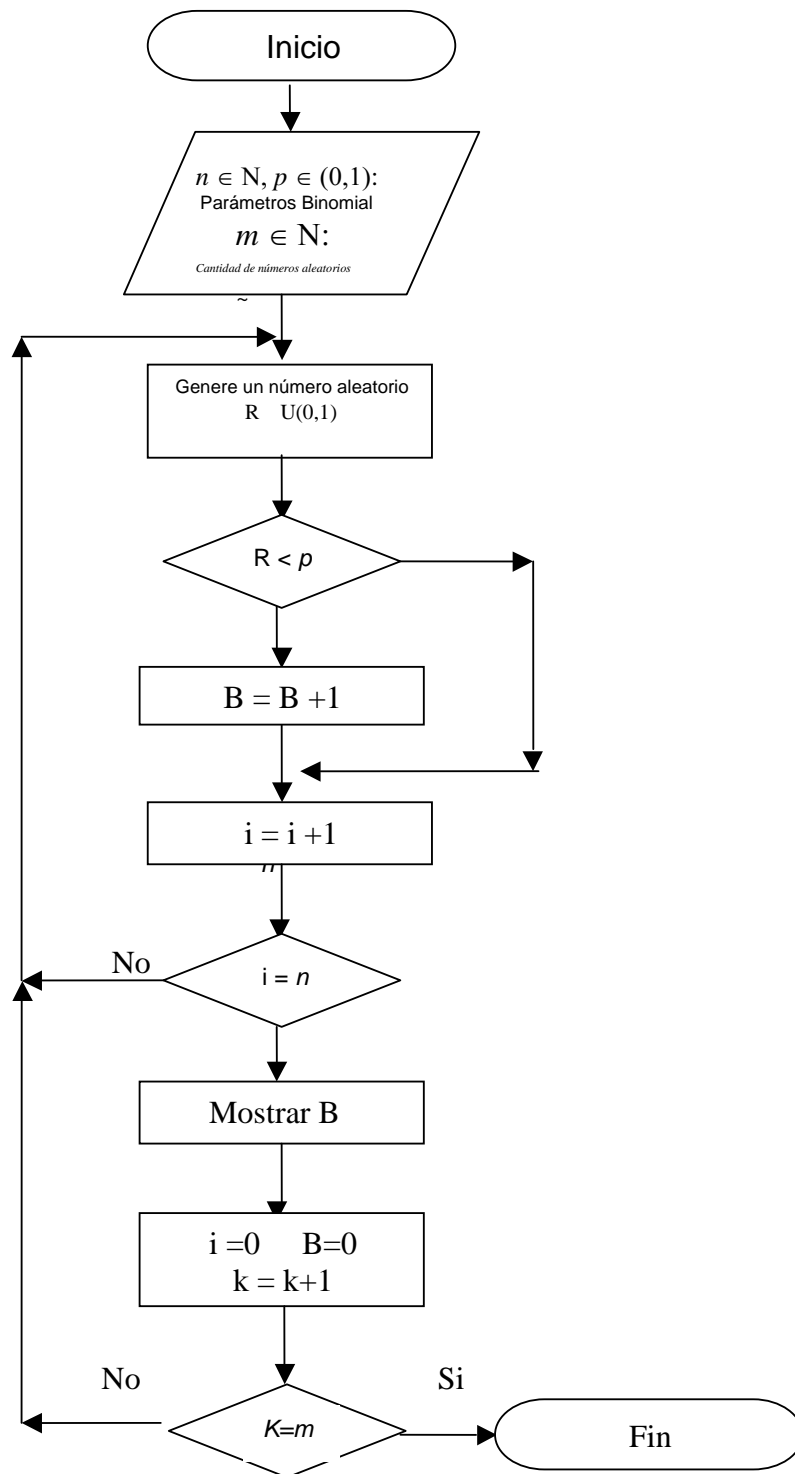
Inicio

$n \in N, p \in (0,1)$:
Parámetros Binomial
$m \in N$:
Cantidad de números aleatorios

~

Genere un número aleatorio
R U(0,1)

R < $p$

B = B +1

i = i +1

$n$

No

i = $n$

Mostrar B

i =0 B=0
k = k+1

No

Si

K=m

Fin